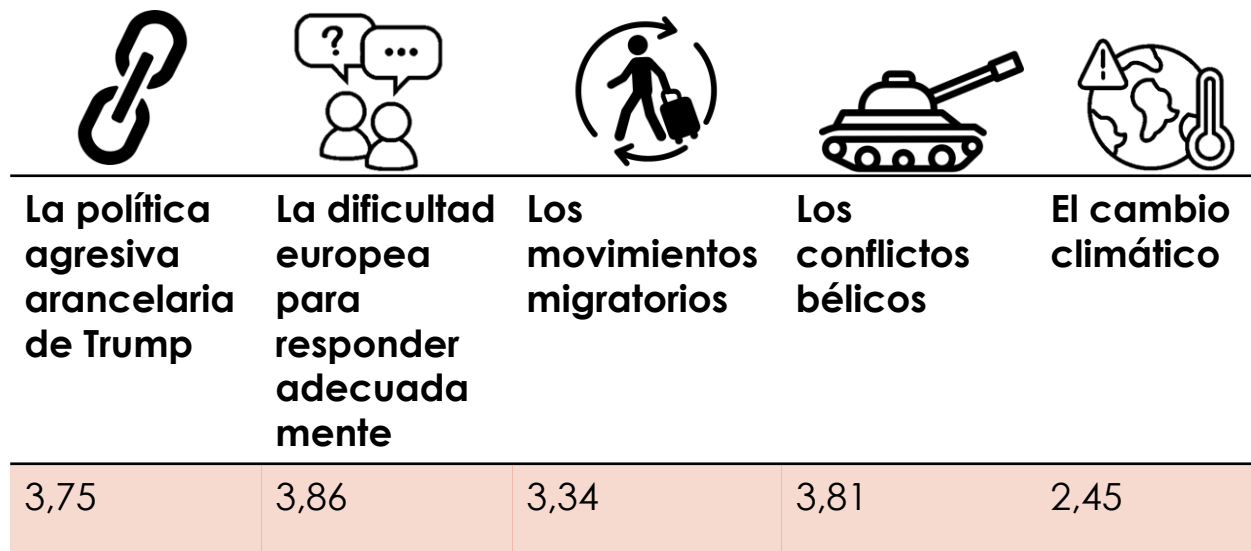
| La política agresiva arancelaria de Trump | La dificultad europea para responder adecuadamente | Los movimientos migratorios | Los conflictos bélicos | El cambio climático |
|---|---|---|---|---|
| 3,75 | 3,86 | 3,34 | 3,81 | 2,45 |